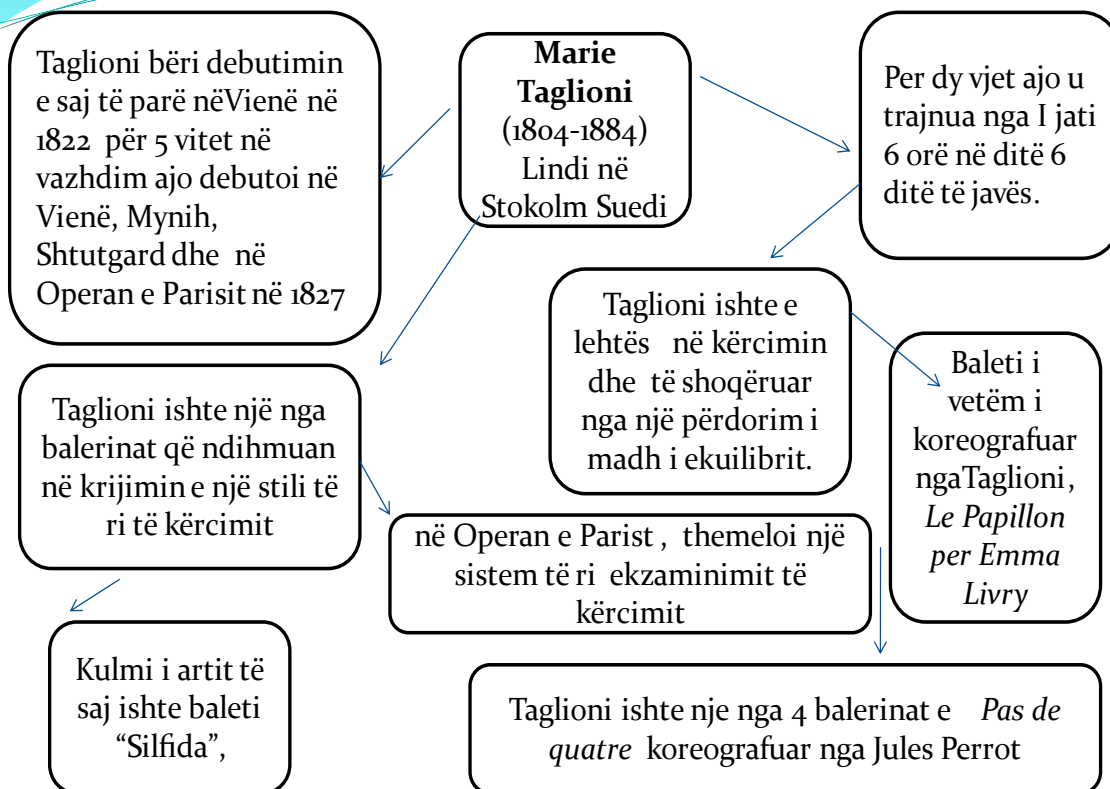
**Marie Taglioni** (1804-1884) Lindi në Stokolm Suedi

Taglioni bëri debutimin e saj të parë nëVienë në 1822 për 5 vitet në vazhdim ajo debutoi në Vienë, Mynih, Shtutgard dhe në Operan e Parisit në 1827

Per dy vjet ajo u trajnua nga I jati 6 orë në ditë 6 ditë të javës.

Taglioni ishte e lehtës në kërcimin dhe të shoqëruar nga një përdorim i madh i ekuilibrit.

Baleti i vetëm i koreografuar ngaTaglioni, *Le Papillon per Emma Livry*

Taglioni ishte një nga balerinat që ndihmuan në krijimin e një stili të ri të kërcimit

në Operan e Parist , themeloi një sistem të ri ekzaminimit të kërcimit

Kulmi i artit të saj ishte baleti "Silfida",

Taglioni ishte nje nga 4 balerinat e *Pas de quatre* koreografuar nga Jules Perrot